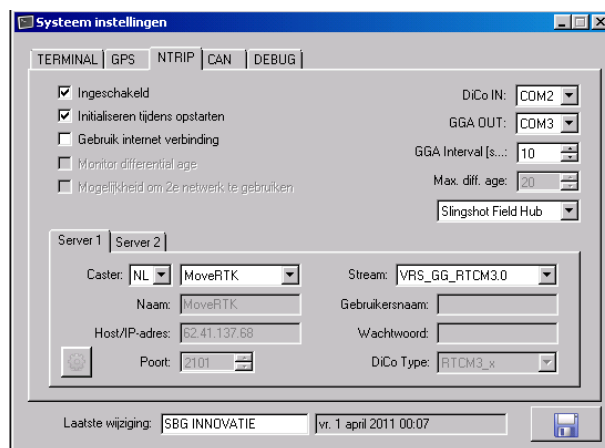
Systeem instellingen

TERMINAL | GPS | NTRIP | CAN | DEBUG

☑ Ingeschakeld
☑ Initialiseren tijdens opstarten
☐ Gebruik internet verbinding
☐ Monitor differential age
☐ Mogelijkheid om 2e netwerk te gebruiken

DiCo IN: COM2
GGA OUT: COM3
GGA Interval [s...: 10
Max. diff. age: 20
Slingshot Field Hub

Server 1 | Server 2

Caster: NL MoveRTK
Naam: MoveRTK
Host/IP-adres: 62.41.137.68
Poort: 2101

Stream: VRS_GG_RTCM3.0
Gebruikersnaam:
Wachtwoord:
DiCo Type: RTCM3_x

Laatste wijziging: SBG INNOVATIE vr. 1 april 2011 00:07